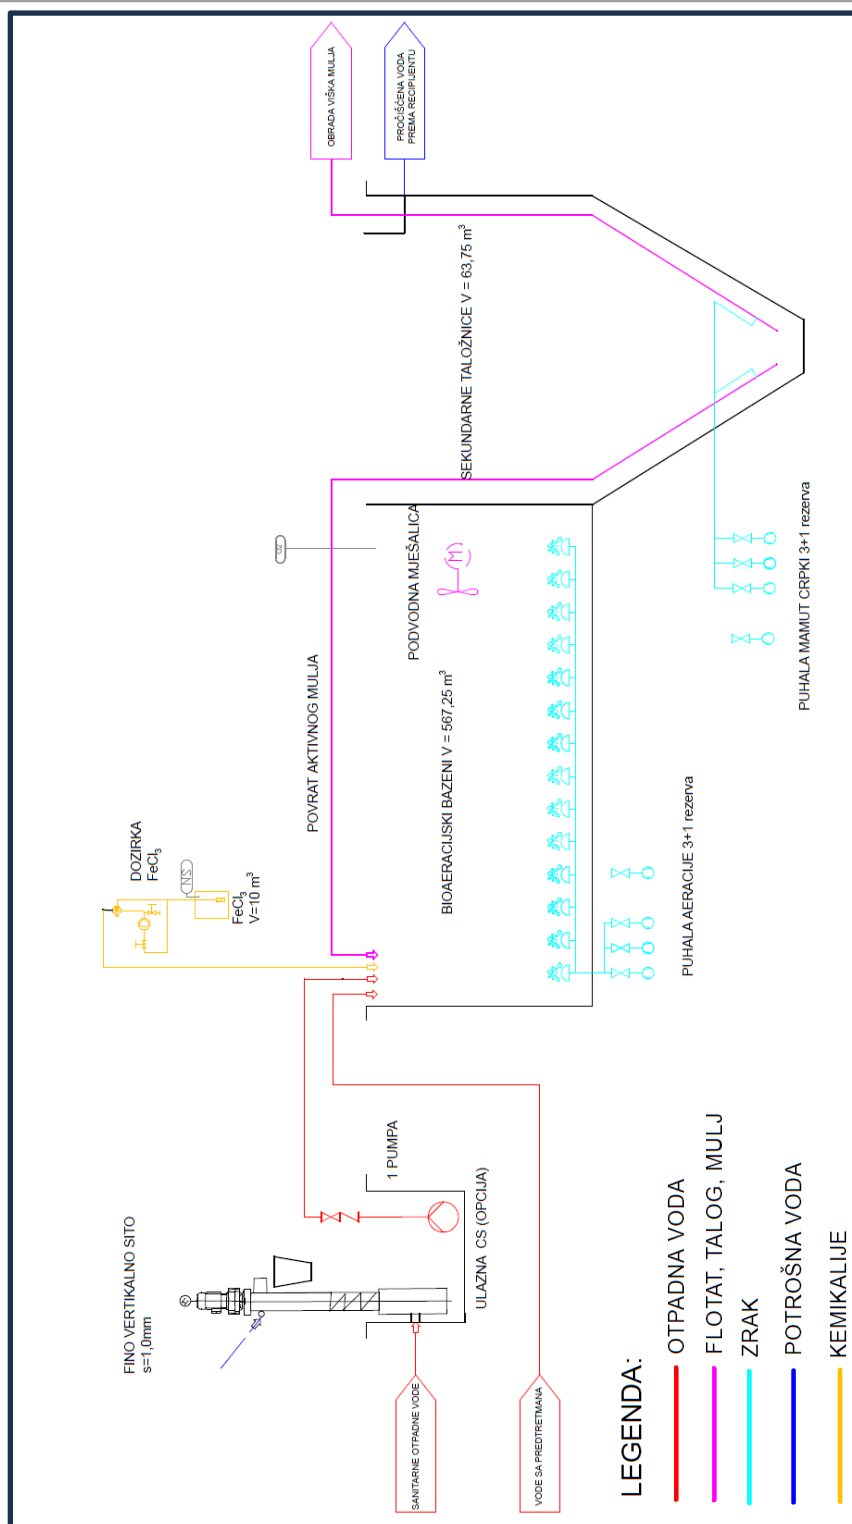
OBRADA VIŠKA MULJA

PROČIŠĆENA VODA PREMA RECIPIJENTU

SEKUNDARNE TALOŽNICE V = 63,75 $m^3$

PUHALA MAMUT CRPKI 3+1 rezerva

PODVODNA MJEŠALICA

M

POVRAT AKTIVNOG MULJA

BIOAERACIJSKI BAZENI V = 567,25 $m^3$

PUHALA AERACIJE 3+1 rezerva

DOZIRKA
$FeCl_3$

NS

$FeCl_3$
V=10 $m^3$

FINO VERTIKALNO SITO
s=1,0mm

1 PUMPA

ULAZNA CS (OPCIJA)

SANITARNE OTPADNE VODE

VODE SA PREDTRETMANA

LEGENDA:
OTPADNA VODA
FLOTAT, TALOG, MULJ
ZRAK
POTROŠNA VODA
KEMIKALIJE